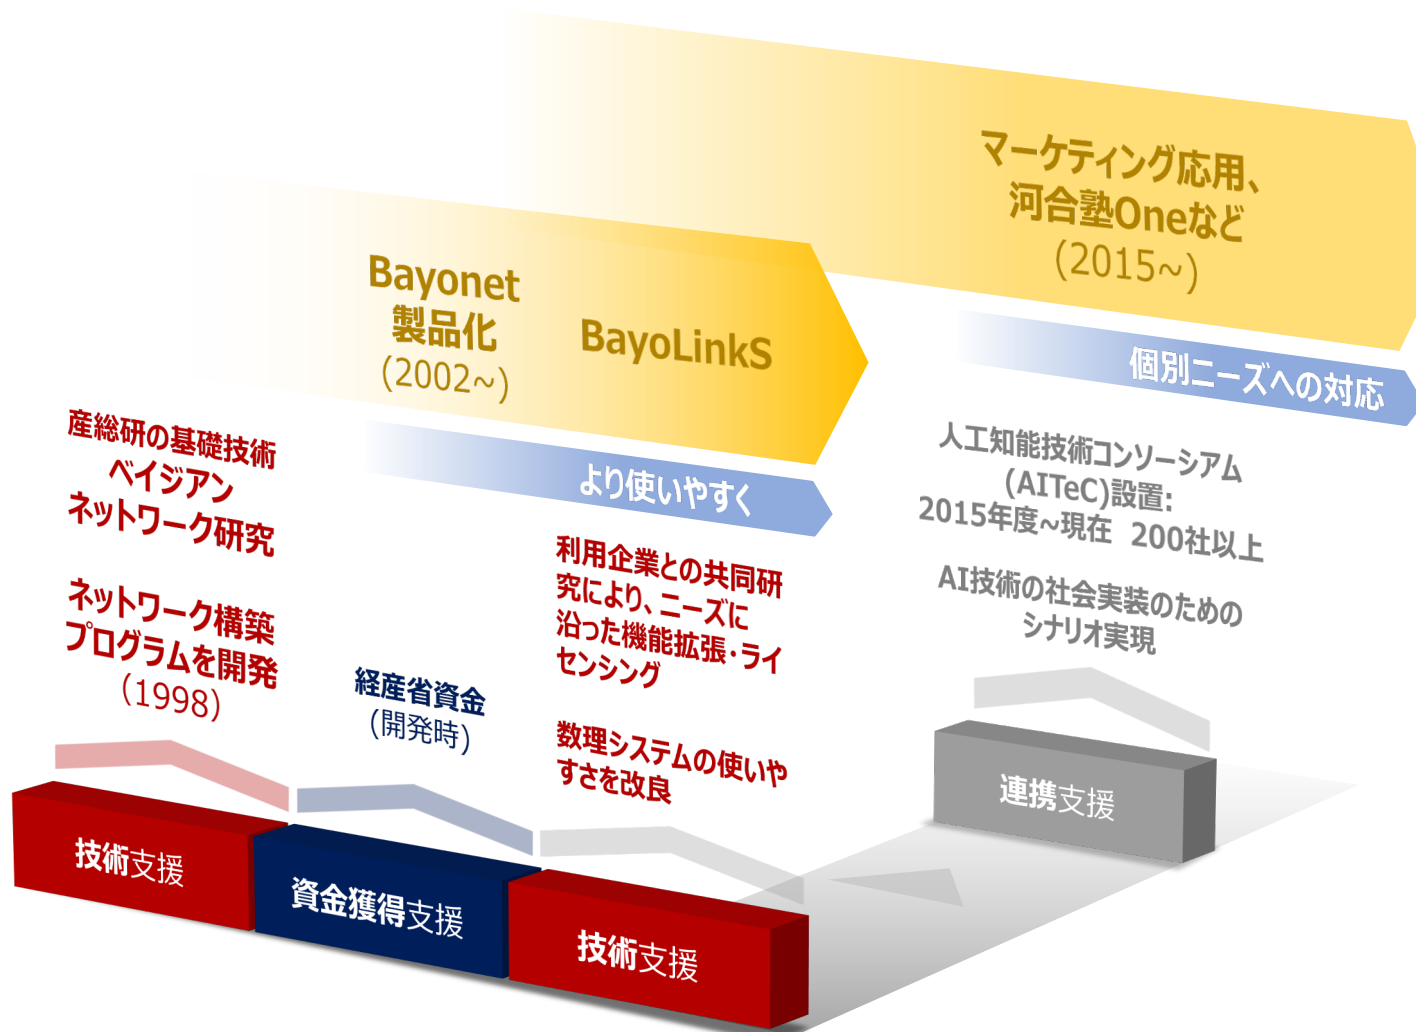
マーケティング応用、
河合塾Oneなど
(2015~)

Bayonet
製品化
(2002~)

BayoLinkS

個別ニーズへの対応

産総研の基礎技術
ベイジアン
ネットワーク研究

ネットワーク構築
プログラムを開発
(1998)

より使いやすく

人工知能技術コンソーシアム
(AITeC)設置:
2015年度~現在 200社以上

AI技術の社会実装のための
シナリオ実現

利用企業との共同研究により、ニーズに沿った機能拡張・ライセンシング

経産省資金
(開発時)

数理システムの使いやすさを改良

連携支援

技術支援

資金獲得支援

技術支援